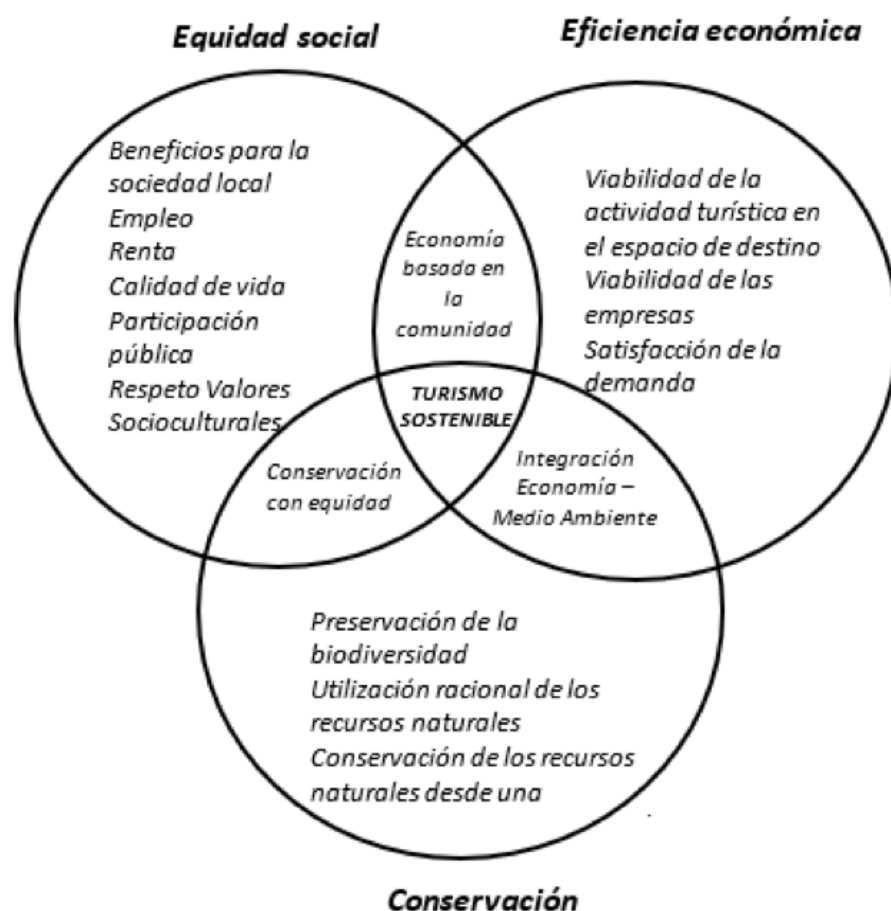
Equidad social

Eficiencia económica

Beneficios para la sociedad local
Empleo
Renta
Calidad de vida
Participación pública
Respeto Valores Socioculturales

Economía basada en la comunidad

Viabilidad de la actividad turística en el espacio de destino
Viabilidad de las empresas
Satisfacción de la demanda

TURISMO SOSTENIBLE

Conservación con equidad

Integración Economía – Medio Ambiente

Preservación de la biodiversidad
Utilización racional de los recursos naturales
Conservación de los recursos naturales desde una

Conservación